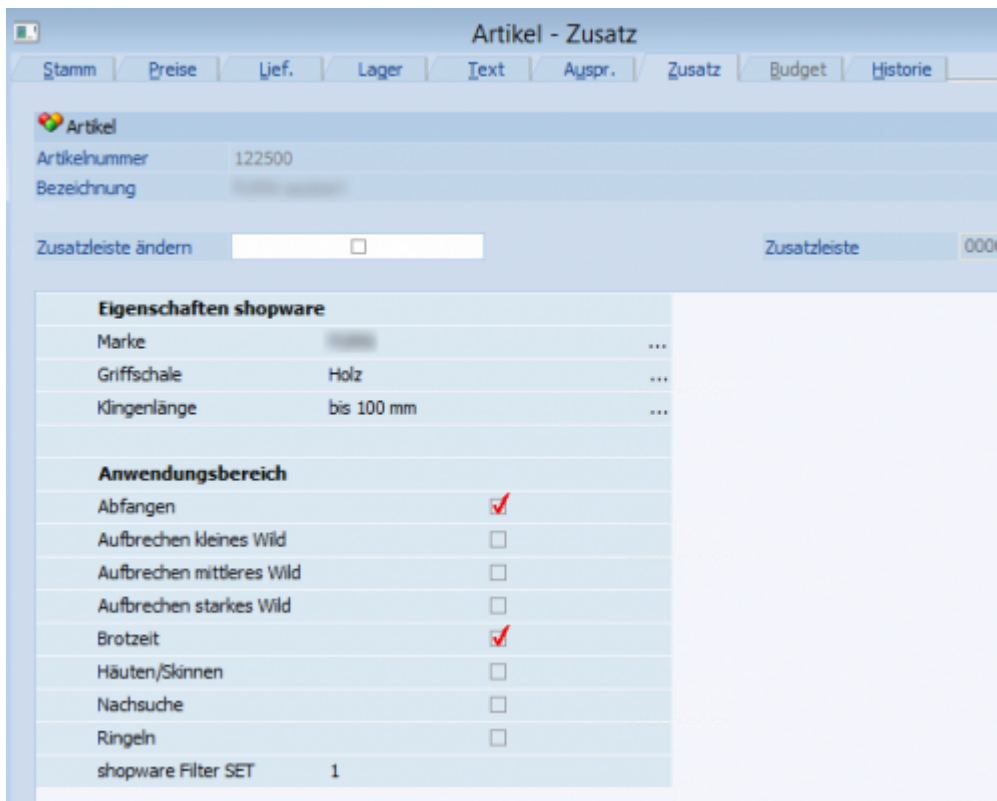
Artikel - Zusatz

Stamm | Preise | Lief. | Lager | Text | Auspr. | Zusatz | Budget | Historie

Artikel
Artikelnummer 122500
Bezeichnung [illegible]

Zusatzleiste ändern ☐
Zusatzleiste 000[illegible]

| Eigenschaften shopware | | |
|---|---|---|
| Marke | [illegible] | ... |
| Griffschale | Holz | ... |
| Klingenlänge | bis 100 mm | ... |
| | | |
| Anwendungsbereich | | |
| Abfangen | ☑ | |
| Aufbrechen kleines Wild | ☐ | |
| Aufbrechen mittleres Wild | ☐ | |
| Aufbrechen starkes Wild | ☐ | |
| Brotzeit | ☑ | |
| Häuten/Skinnen | ☐ | |
| Nachsuche | ☐ | |
| Ringeln | ☐ | |
| shopware Filter SET | 1 | |